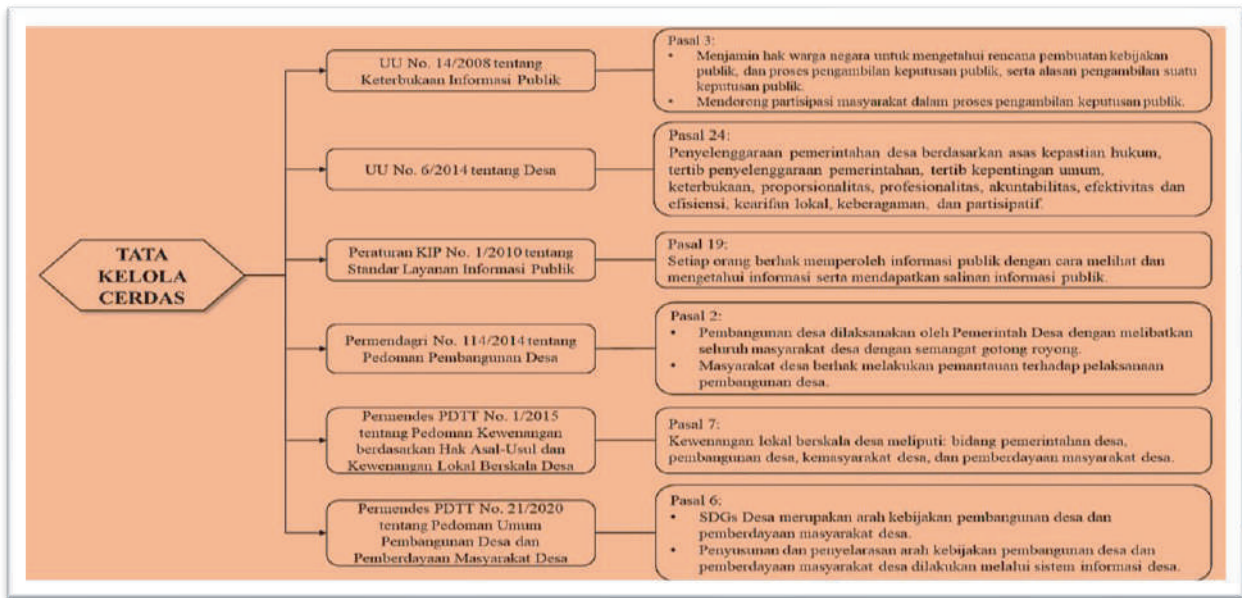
TATA KELOLA CERDAS

UU No. 14/2008 tentang Keterbukaan Informasi Publik

Pasal 3:
• Menjamin hak warga negara untuk mengetahui rencana pembuatan kebijakan publik, dan proses pengambilan keputusan publik, serta alasan pengambilan suatu keputusan publik.
• Mendorong partisipasi masyarakat dalam proses pengambilan keputusan publik.

UU No. 6/2014 tentang Desa

Pasal 24:
Penyelenggaraan pemerintahan desa berdasarkan asas kepastian hukum, tertib penyelenggaraan pemerintahan, tertib kepentingan umum, keterbukaan, proporsionalitas, profesionalitas, akuntabilitas, efektivitas dan efisiensi, kearifan lokal, keberagaman, dan partisipatif.

Peraturan KIP No. 1/2010 tentang Standar Layanan Informasi Publik

Pasal 19:
Setiap orang berhak memperoleh informasi publik dengan cara melihat dan mengetahui informasi serta mendapatkan salinan informasi publik.

Permendagri No. 114/2014 tentang Pedoman Pembangunan Desa

Pasal 2:
• Pembangunan desa dilaksanakan oleh Pemerintah Desa dengan melibatkan seluruh masyarakat desa dengan semangat gotong royong.
• Masyarakat desa berhak melakukan pemantauan terhadap pelaksanaan pembangunan desa.

Permendes PDTT No. 1/2015 tentang Pedoman Kewenangan berdasarkan Hak Asal-Usul dan Kewenangan Lokal Berskala Desa

Pasal 7:
Kewenangan lokal berskala desa meliputi: bidang pemerintahan desa, pembangunan desa, kemasyarakat desa, dan pemberdayaan masyarakat desa.

Permendes PDTT No. 21/2020 tentang Pedoman Umum Pembangunan Desa dan Pemberdayaan Masyarakat Desa

Pasal 6:
• SDGs Desa merupakan arah kebijakan pembangunan desa dan pemberdayaan masyarakat desa.
• Penyusunan dan penyelarasan arah kebijakan pembangunan desa dan pemberdayaan masyarakat desa dilakukan melalui sistem informasi desa.